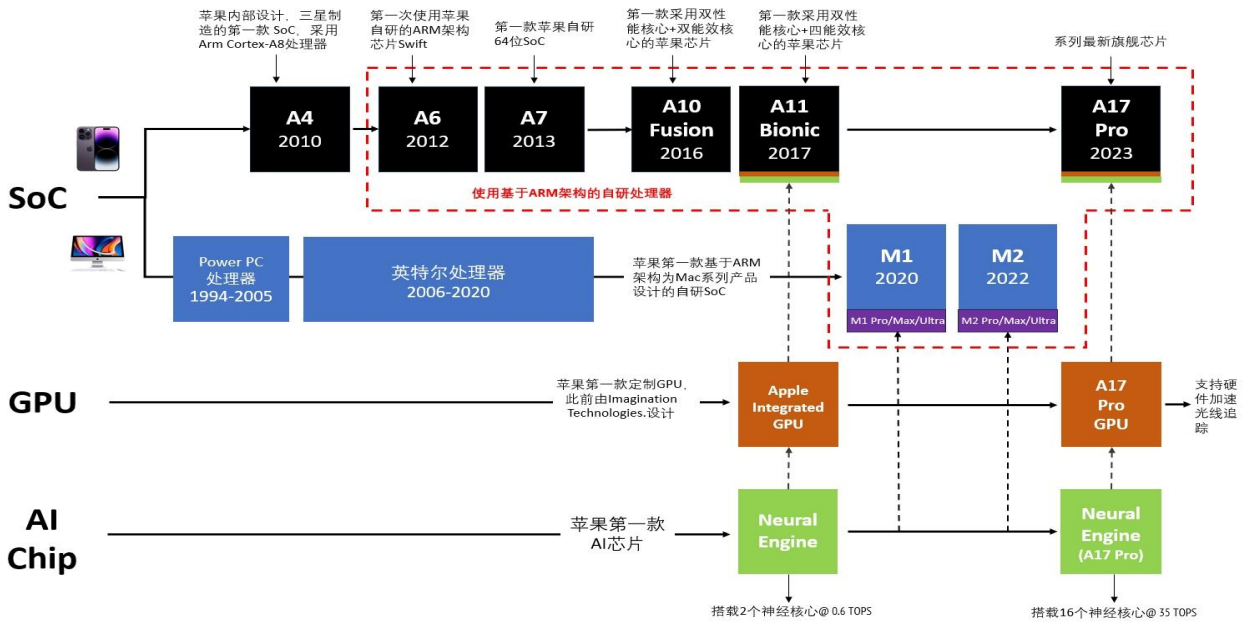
苹果内部设计、三星制造的第一款SoC、采用Arm Cortex-A8处理器

第一次使用苹果自研的ARM架构芯片Swift

第一款苹果自研64位SoC

第一款采用双性能核心+双能效核心的苹果芯片

第一款采用双性能核心+四能效核心的苹果芯片

系列最新旗舰芯片

SoC

A4
2010

A6
2012

A7
2013

A10
Fusion
2016

A11
Bionic
2017

A17
Pro
2023

使用基于ARM架构的自研处理器

Power PC
处理器
1994-2005

英特尔处理器
2006-2020

苹果第一款基于ARM架构为Mac系列产品设计的自研SoC

M1
2020
M1 Pro/Max/Ultra

M2
2022
M2 Pro/Max/Ultra

GPU

苹果第一款定制GPU、此前由Imagination Technologies.设计

Apple
Integrated
GPU

A17
Pro
GPU

支持硬件加速光线追踪

AI
Chip

苹果第一款
AI芯片

Neural
Engine

Neural
Engine
(A17 Pro)

搭载2个神经核心@ 0.6 TOPS

搭载16个神经核心@ 35 TOPS